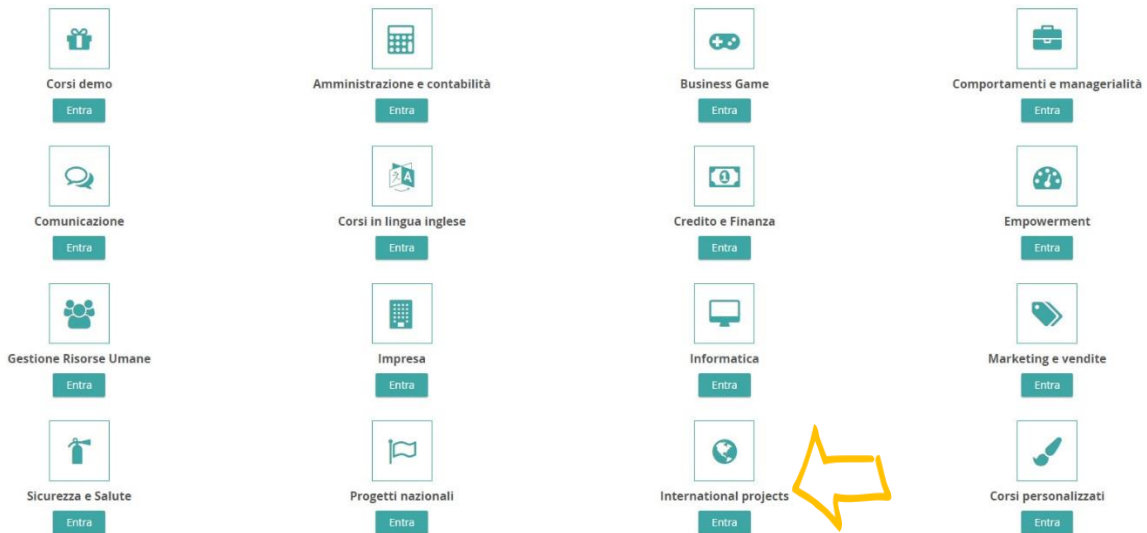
Corsi demo
Entra

Amministrazione e contabilità
Entra

Business Game
Entra

Comportamenti e managerialità
Entra

Comunicazione
Entra

Corsi in lingua inglese
Entra

Credito e Finanza
Entra

Empowerment
Entra

Gestione Risorse Umane
Entra

Impresa
Entra

Informatica
Entra

Marketing e vendite
Entra

Sicurezza e Salute
Entra

Progetti nazionali
Entra

International projects
Entra

Corsi personalizzati
Entra